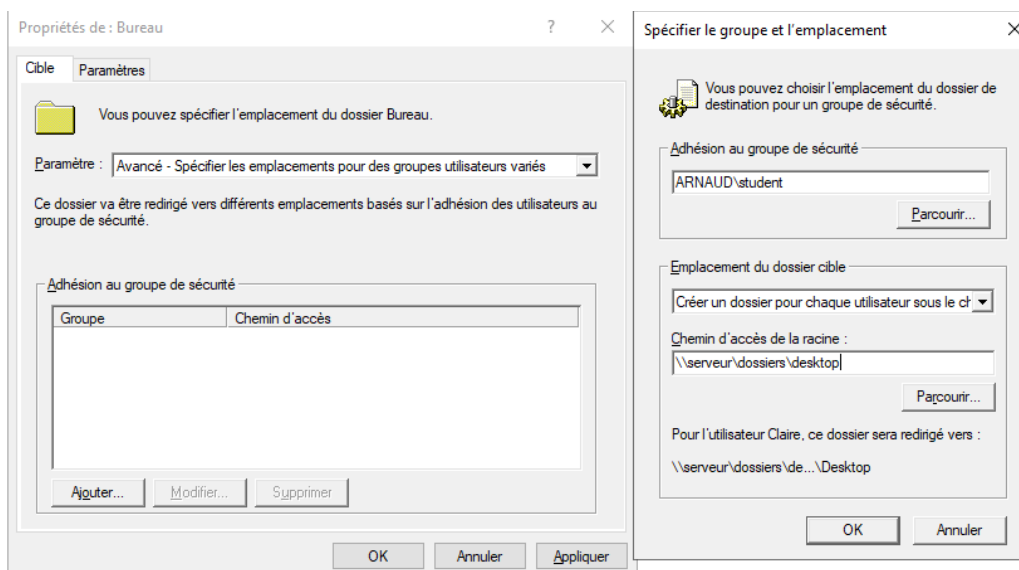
Propriétés de : Bureau ? ×

Cible Paramètres

Vous pouvez spécifier l'emplacement du dossier Bureau.

Paramètre : Avancé - Spécifier les emplacements pour des groupes utilisateurs variés

Ce dossier va être redirigé vers différents emplacements basés sur l'adhésion des utilisateurs au groupe de sécurité.

Adhésion au groupe de sécurité

| Groupe | Chemin d'accès |
|---|---|

Ajouter... Modifier... Supprimer

OK Annuler Appliquer

Spécifier le groupe et l'emplacement ×

Vous pouvez choisir l'emplacement du dossier de destination pour un groupe de sécurité.

Adhésion au groupe de sécurité

ARNAUD\student

Parcourir...

Emplacement du dossier cible

Créer un dossier pour chaque utilisateur sous le ch

Chemin d'accès de la racine :

\\serveur\dossiers\desktop

Parcourir...

Pour l'utilisateur Claire, ce dossier sera redirigé vers :

\\serveur\dossiers\de...\Desktop

OK Annuler